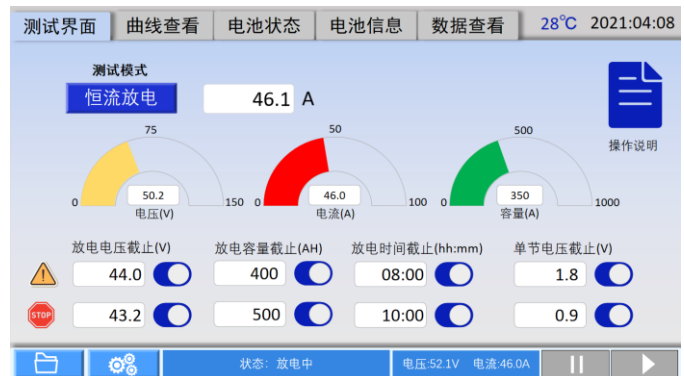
测试界面 曲线查看 电池状态 电池信息 数据查看 28℃ 2021:04:08

测试模式
恒流放电
46.1 A

操作说明

75
0 50.2 150
电压(V)

50
0 46.0 100
电流(A)

500
0 350 1000
容量(A)

放电电压截止(V) 放电容量截止(AH) 放电时间截止(hh:mm) 单节电压截止(V)

44.0 400 08:00 1.8

STOP
43.2 500 10:00 0.9

状态：放电中 电压:52.1V 电流:46.0A